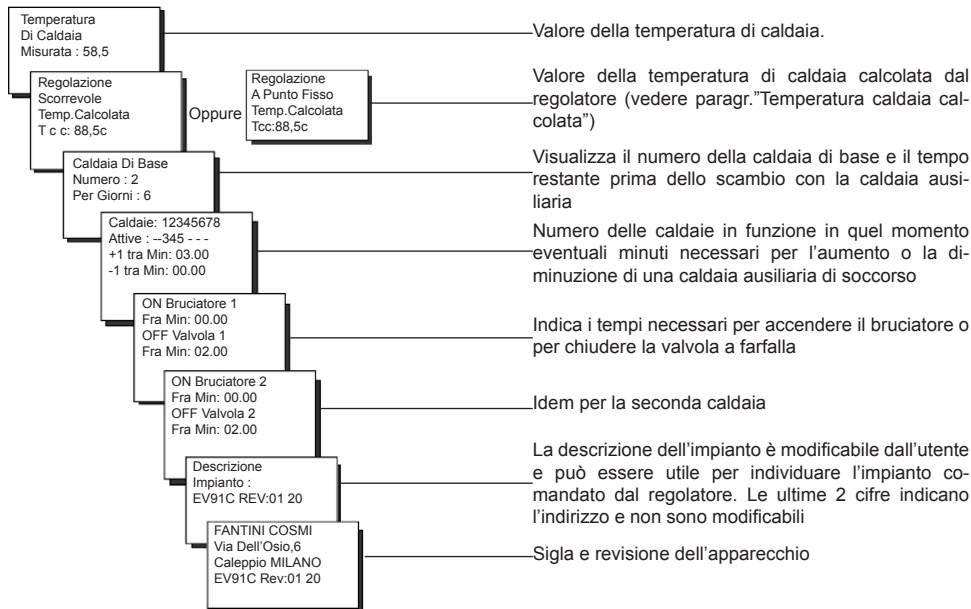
Temperatura
Di Caldaia
Misurata : 58,5

Valore della temperatura di caldaia.

Regolazione
Scorrevole
Temp.Calcolata
T c c: 88,5c

Oppure

Regolazione
A Punto Fisso
Temp.Calcolata
Tcc:88,5c

Valore della temperatura di caldaia calcolata dal regolatore (vedere paragr."Temperatura caldaia calcolata")

Caldaia Di Base
Numero : 2
Per Giorni : 6

Visualizza il numero della caldaia di base e il tempo restante prima dello scambio con la caldaia ausiliaria

Caldaie: 12345678
Attive : --345 - - -
+1 tra Min: 03.00
-1 tra Min: 00.00

Numero delle caldaie in funzione in quel momento eventuali minuti necessari per l'aumento o la diminuzione di una caldaia ausiliaria di soccorso

ON Bruciatore 1
Fra Min: 00.00
OFF Valvola 1
Fra Min: 02.00

Indica i tempi necessari per accendere il bruciatore o per chiudere la valvola a farfalla

ON Bruciatore 2
Fra Min: 00.00
OFF Valvola 2
Fra Min: 02.00

Idem per la seconda caldaia

Descrizione
Impianto :
EV91C REV:01 20

La descrizione dell'impianto è modificabile dall'utente e può essere utile per individuare l'impianto comandato dal regolatore. Le ultime 2 cifre indicano l'indirizzo e non sono modificabili

FANTINI COSMI
Via Dell'Osio,6
Caleppio MILANO
EV91C Rev:01 20

Sigla e revisione dell'apparecchio